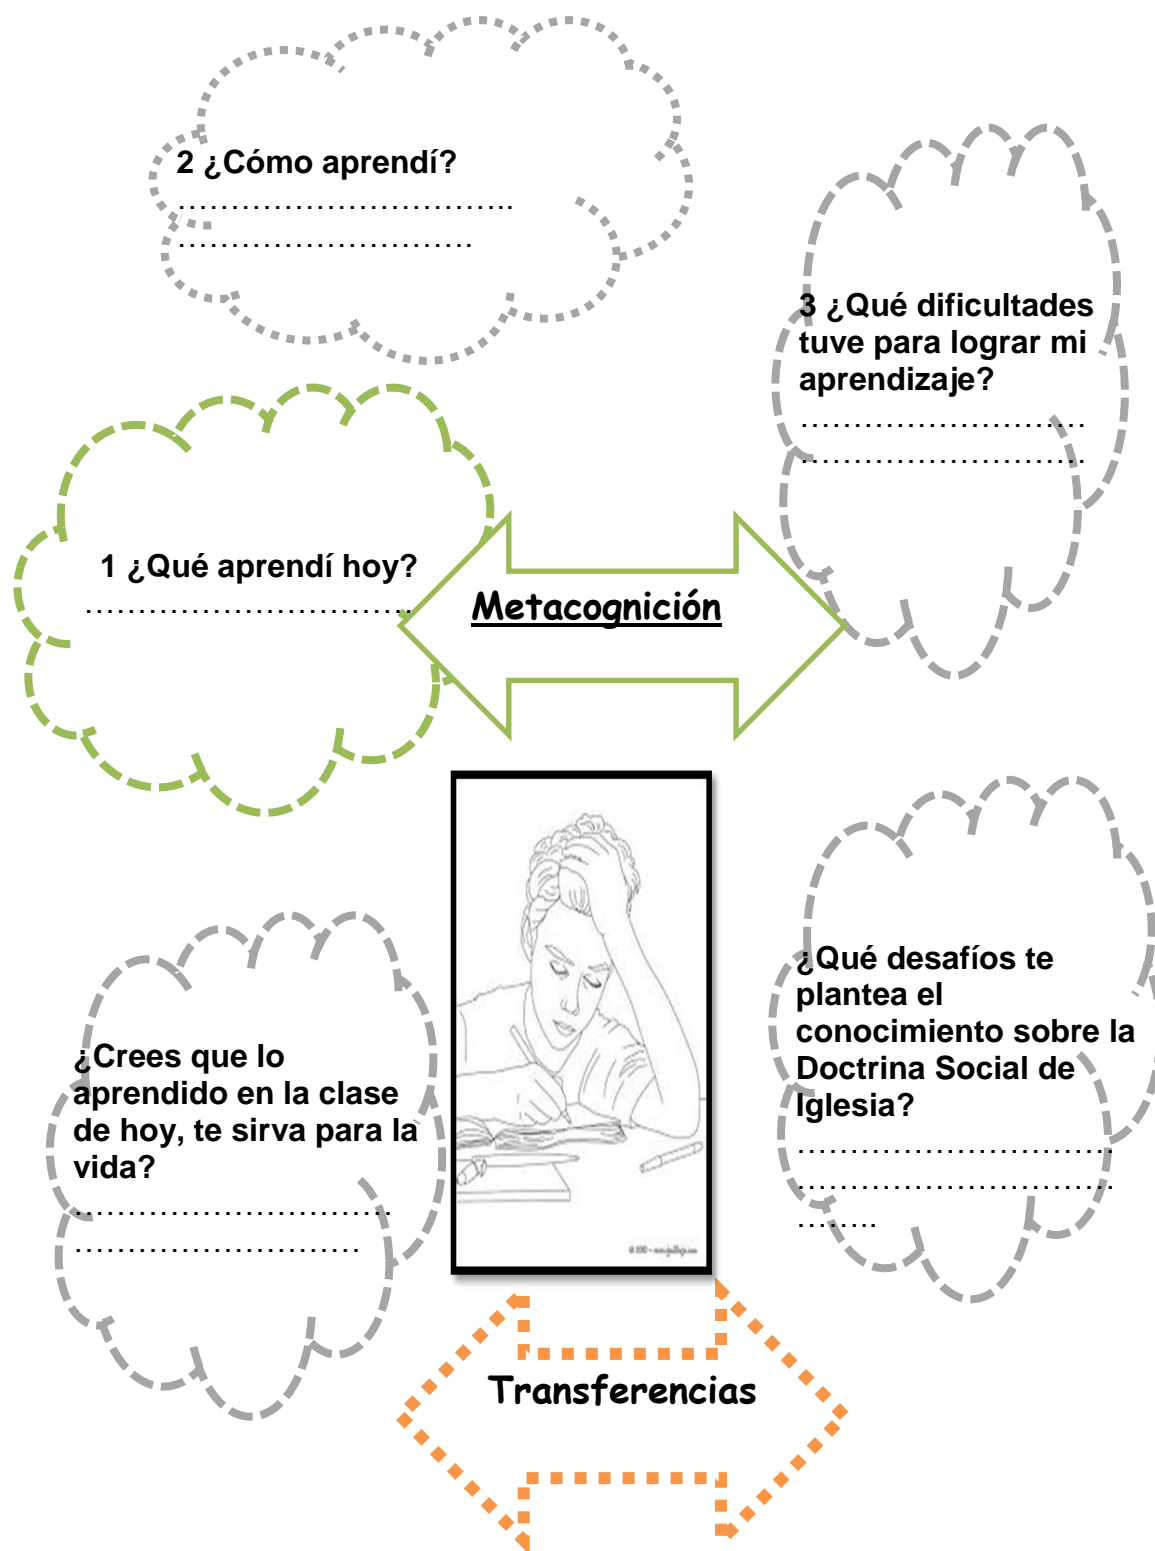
2 ¿Cómo aprendí?
………………………………
…………………………

3 ¿Qué dificultades tuve para lograr mi aprendizaje?
…………………………
…………………………

1 ¿Qué aprendí hoy?
……………………………

Metacognición

¿Qué desafíos te plantea el conocimiento sobre la Doctrina Social de Iglesia?
…………………………
…………………………
………

¿Crees que lo aprendido en la clase de hoy, te sirva para la vida?
…………………………
…………………………

Transferencias